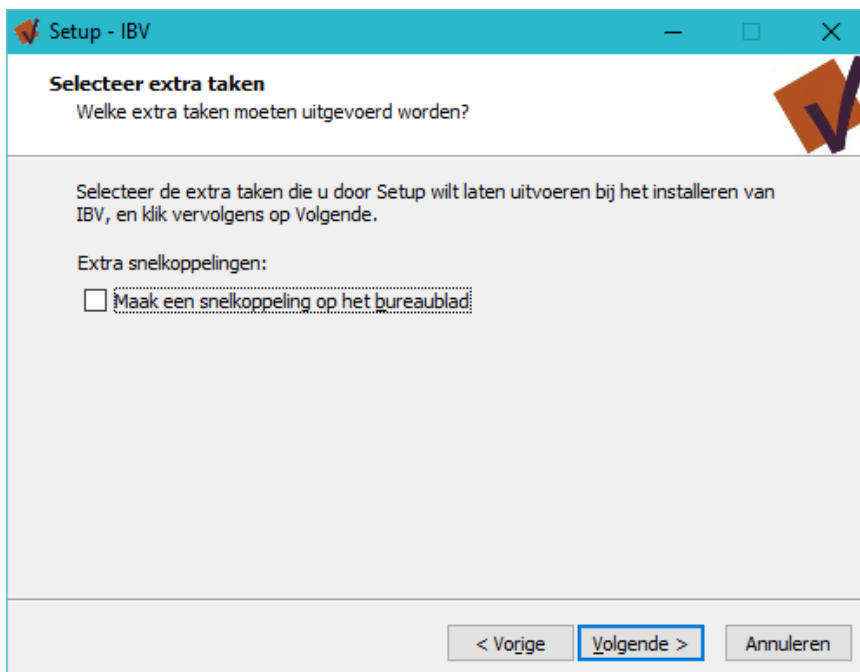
Setup - IBV

Selecteer extra taken

Welke extra taken moeten uitgevoerd worden?

Selecteer de extra taken die u door Setup wilt laten uitvoeren bij het installeren van IBV, en klik vervolgens op Volgende.

Extra snelkoppelingen:

Maak een snelkoppeling op het bureaublad

< Vorige

Volgende >

Annuleren